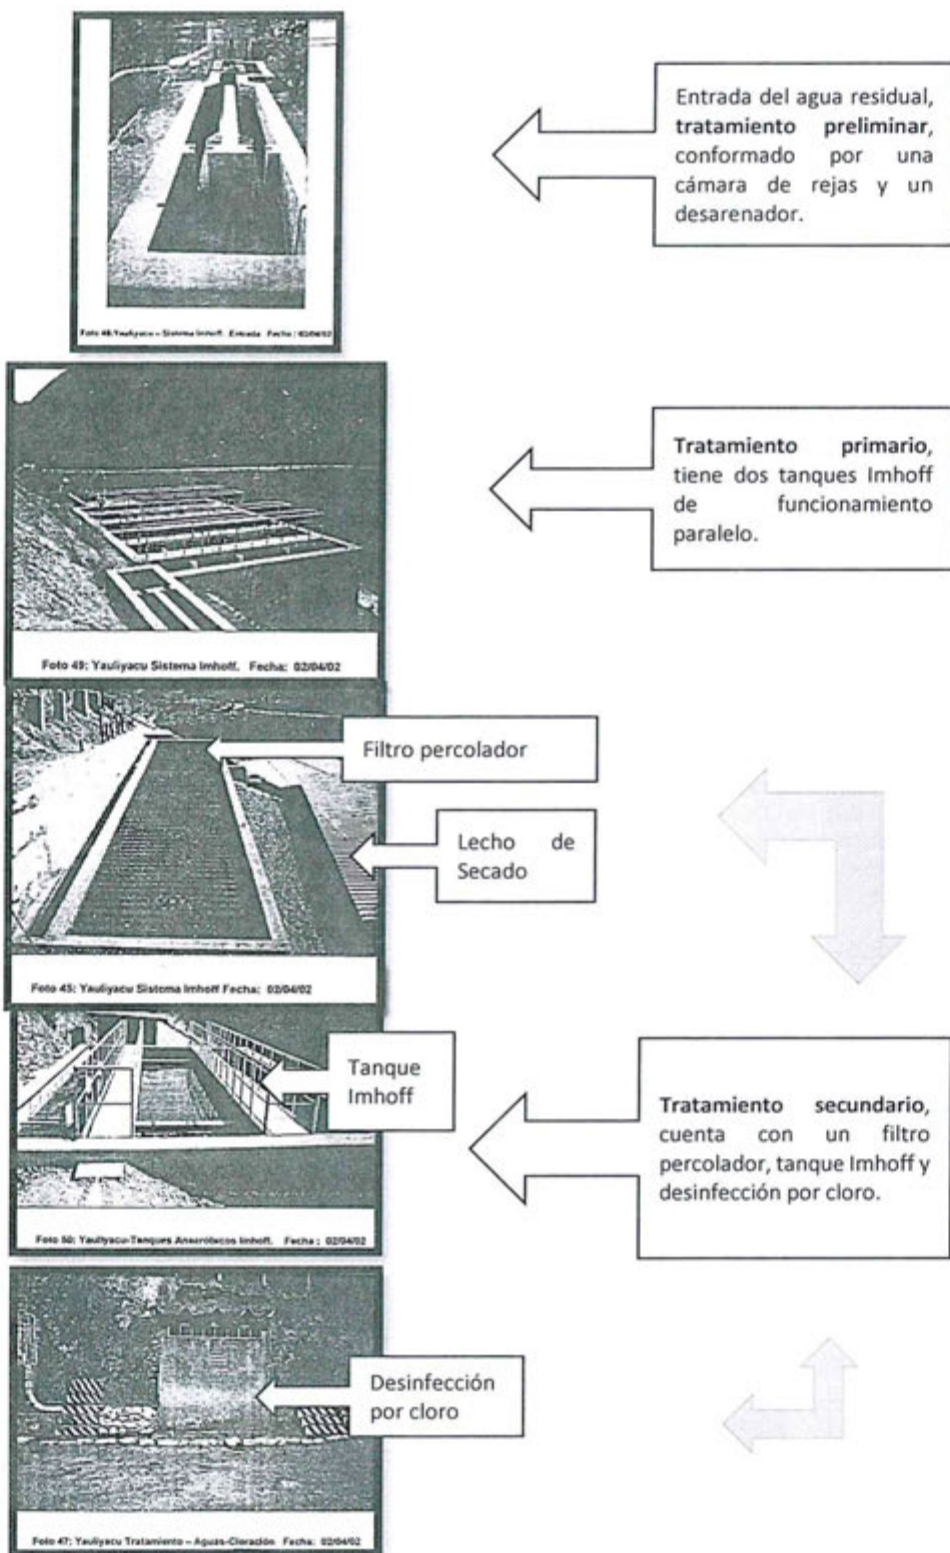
Foto 48:Yauliyacu – Sistema Imhoff. Entrada Fecha : 02/04/02

Entrada del agua residual, **tratamiento preliminar**, conformado por una cámara de rejas y un desarenador.

Foto 49: Yauliyacu Sistema Imhoff. Fecha: 02/04/02

**Tratamiento primario**, tiene dos tanques Imhoff de funcionamiento paralelo.

Filtro percolador

Lecho de Secado

Foto 45: Yauliyacu Sistema Imhoff Fecha: 02/04/02

Tanque Imhoff

Foto 50: Yauliyacu-Tanques Anaeróbicos Imhoff. Fecha : 02/04/02

**Tratamiento secundario**, cuenta con un filtro percolador, tanque Imhoff y desinfección por cloro.

Desinfección por cloro

Foto 47: Yauliyacu Tratamiento – Aguas-Cloración Fecha: 02/04/02